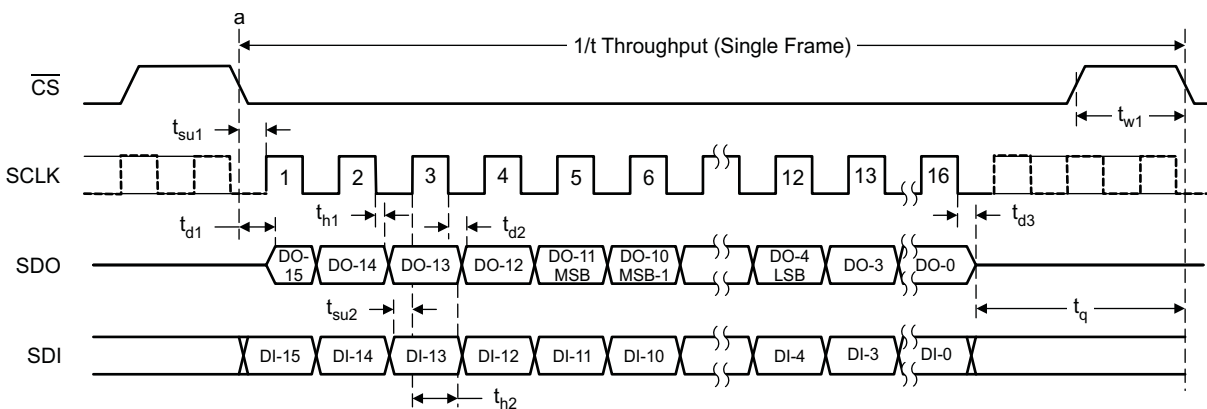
a

1/t Throughput (Single Frame)

$\overline{CS}$

$t_{w1}$

$t_{su1}$

SCLK

1 2 3 4 5 6 12 13 16

$t_{d1}$

$t_{h1}$

$t_{d2}$

$t_{d3}$

SDO

DO-15 DO-14 DO-13 DO-12 DO-11 MSB DO-10 MSB-1 DO-4 LSB DO-3 DO-0

$t_{su2}$

$t_q$

SDI

DI-15 DI-14 DI-13 DI-12 DI-11 DI-10 DI-4 DI-3 DI-0

$t_{h2}$